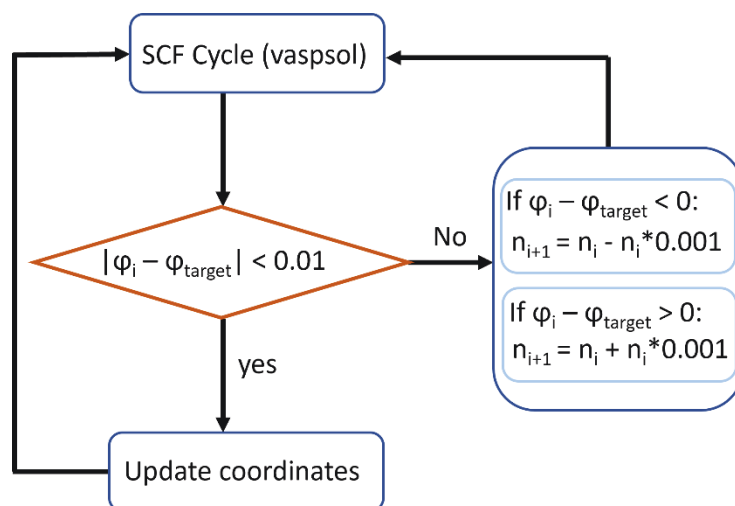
SCF Cycle (vaspsol)

$|\varphi_i - \varphi_{target}| < 0.01$

No

If $\varphi_i - \varphi_{target} < 0$:
$n_{i+1} = n_i - n_i*0.001$

If $\varphi_i - \varphi_{target} > 0$:
$n_{i+1} = n_i + n_i*0.001$

yes

Update coordinates